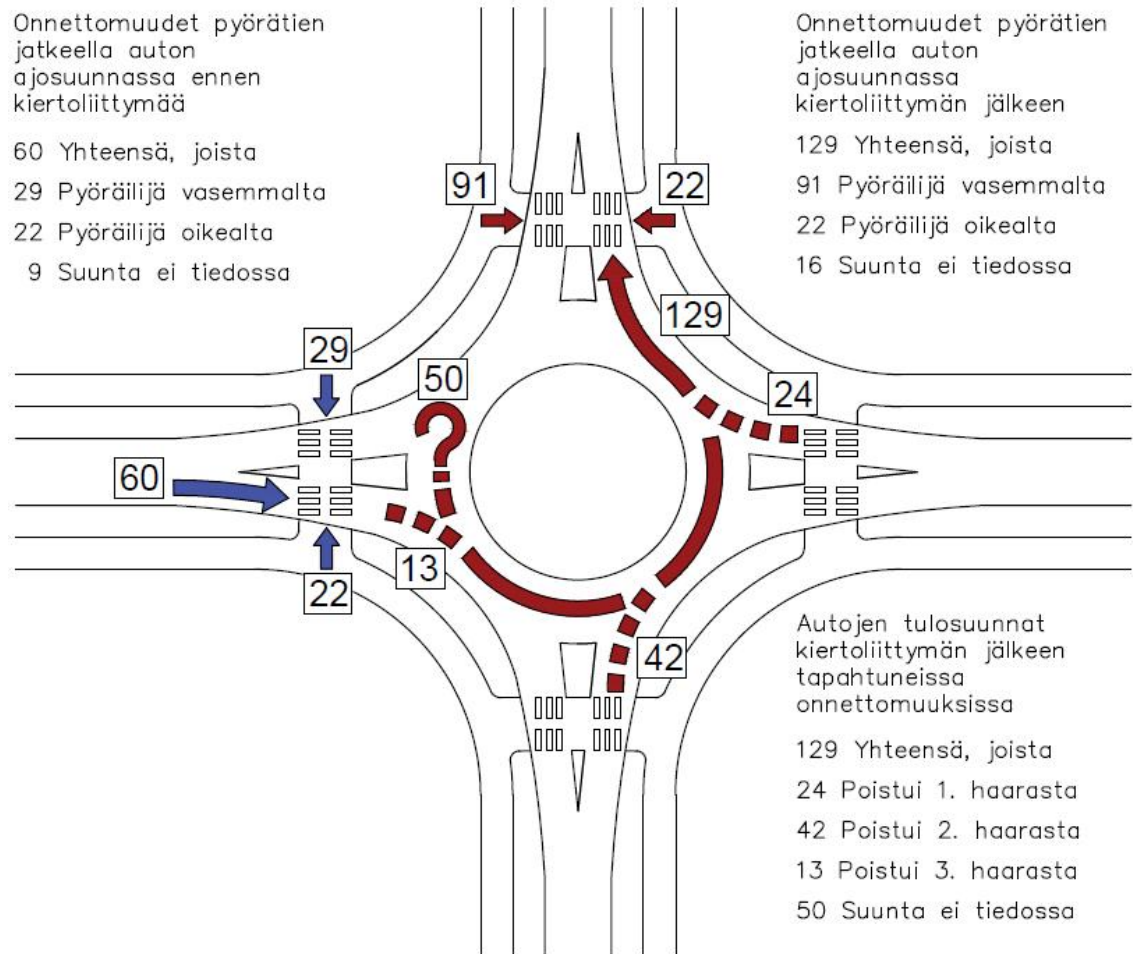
Onnettomuudet pyörätien jatkeella auton ajosuunnassa ennen kiertoliittymää

60 Yhteensä, joista
29 Pyöräilijä vasemmalta
22 Pyöräilijä oikealta
9 Suunta ei tiedossa

Onnettomuudet pyörätien jatkeella auton ajosuunnassa kiertoliittymän jälkeen

129 Yhteensä, joista
91 Pyöräilijä vasemmalta
22 Pyöräilijä oikealta
16 Suunta ei tiedossa

91
22
129
29
50
24
60
13
22
42

Autojen tulosuunnat kiertoliittymän jälkeen tapahtuneissa onnettomuuksissa

129 Yhteensä, joista
24 Poistui 1. haarasta
42 Poistui 2. haarasta
13 Poistui 3. haarasta
50 Suunta ei tiedossa